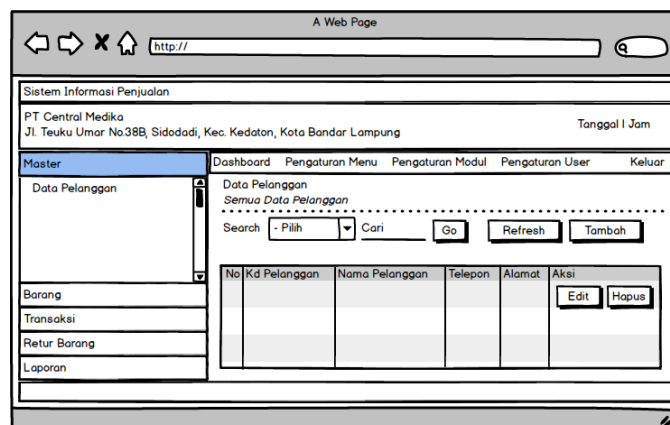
A Web Page

http://

Sistem Informasi Penjualan

PT Central Medika
Jl. Teuku Umar No.38B, Sidodadi, Kec. Kedaton, Kota Bandar Lampung

Tanggal I Jam

Master

Data Pelanggan

Barang

Transaksi

Retur Barang

Laporan

Dashboard Pengaturan Menu Pengaturan Modul Pengaturan User Keluar

Data Pelanggan
Semua Data Pelanggan

Search - Pilih Cari Go Refresh Tambah

| No | Kd Pelanggan | Nama Pelanggan | Telepon | Alamat | Aksi |
|---|---|---|---|---|---|
| | | | | | Edit Hapus |
| | | | | | |
| | | | | | |
| | | | | | |